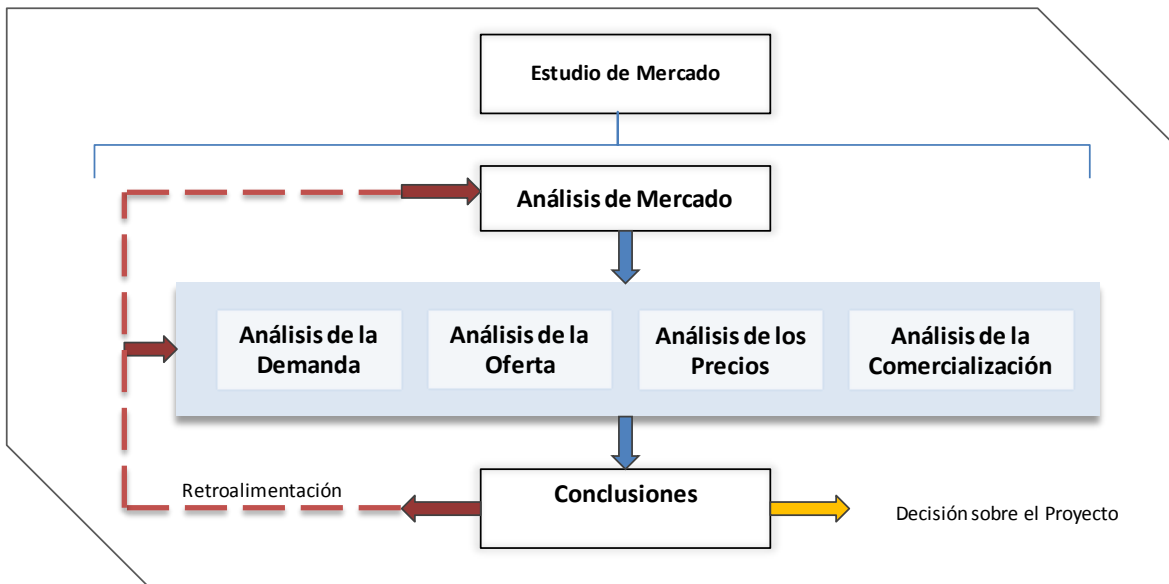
Estudio de Mercado

Análisis de Mercado

Análisis de la Demanda

Análisis de la Oferta

Análisis de los Precios

Análisis de la Comercialización

Retroalimentación

Conclusiones

Decisión sobre el Proyecto